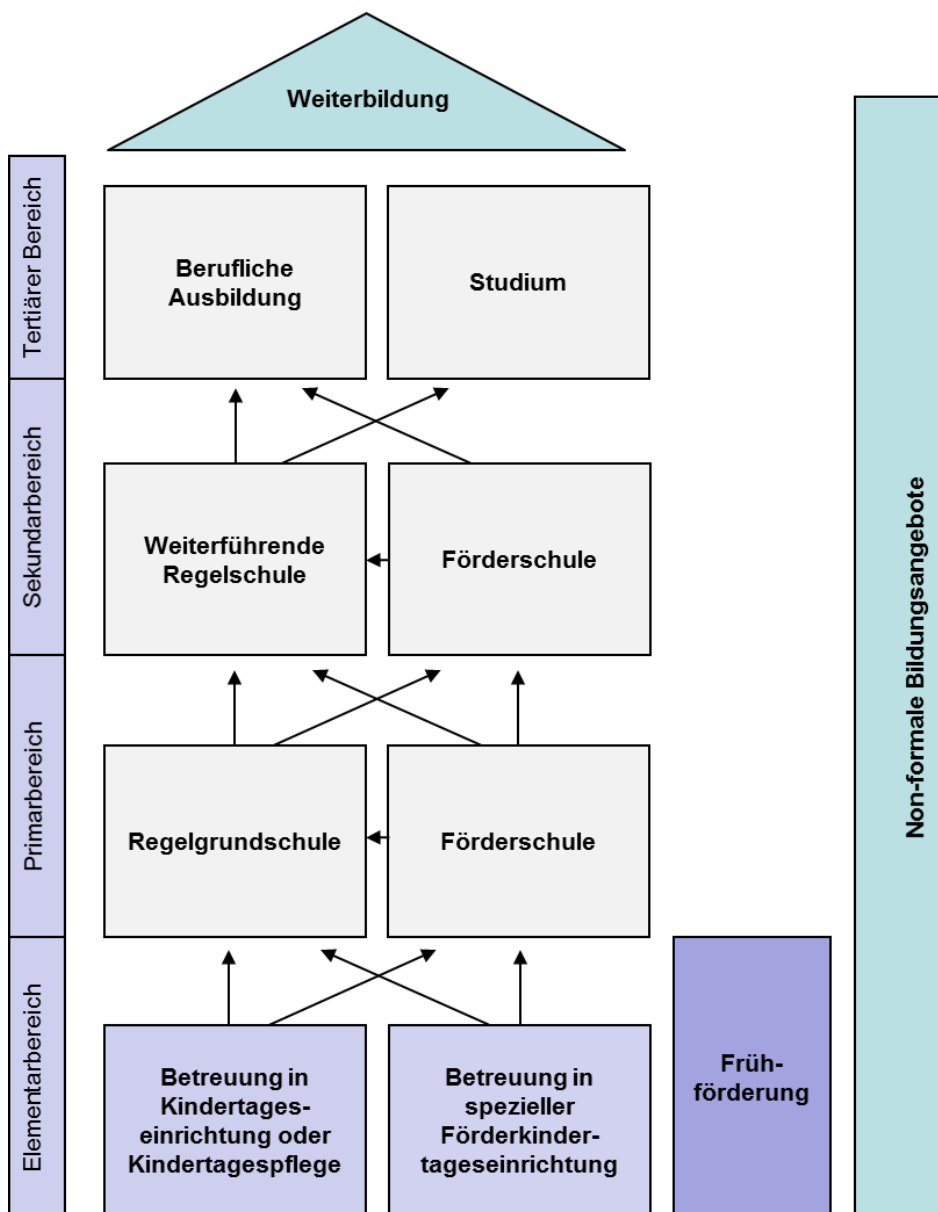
Weiterbildung

Tertiärer Bereich

Berufliche Ausbildung

Studium

Sekundarbereich

Weiterführende Regelschule

Förderschule

Primarbereich

Regelgrundschule

Förderschule

Elementarbereich

Betreuung in Kindertageseinrichtung oder Kindertagespflege

Betreuung in spezieller Förderkindertageseinrichtung

Frühförderung

Non-formale Bildungsangebote